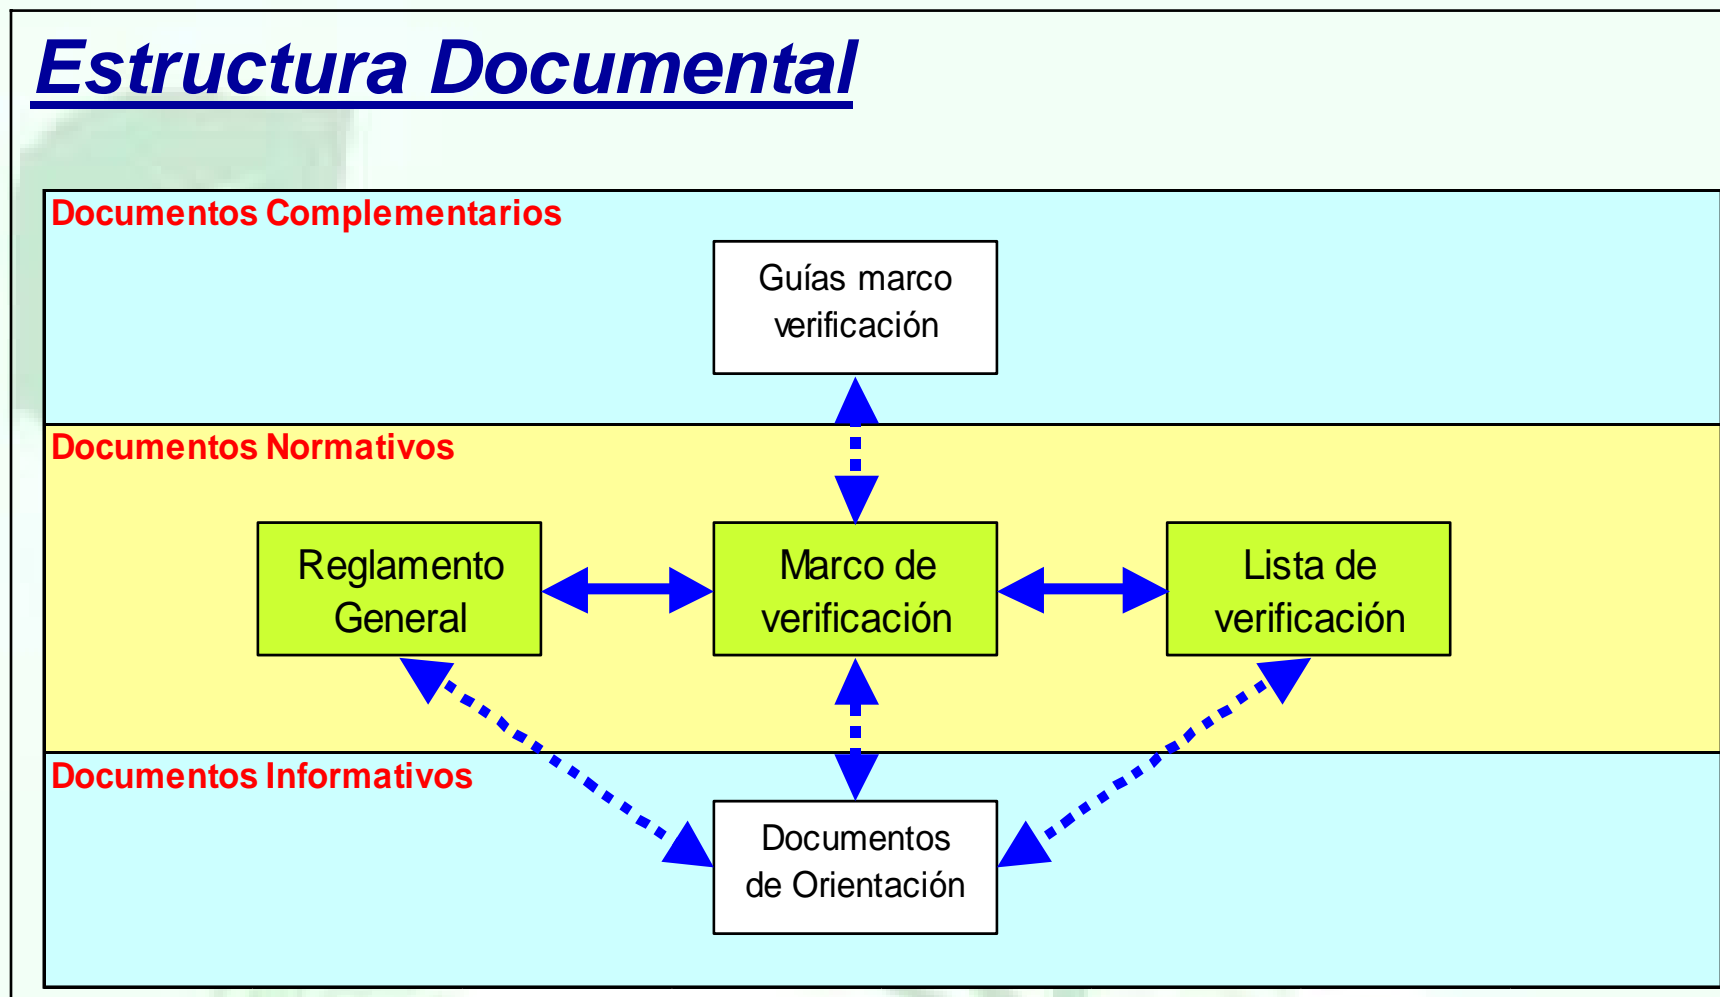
Estructura Documental

Documentos Complementarios

Guías marco verificación

Documentos Normativos

Reglamento General

Marco de verificación

Lista de verificación

Documentos Informativos

Documentos de Orientación